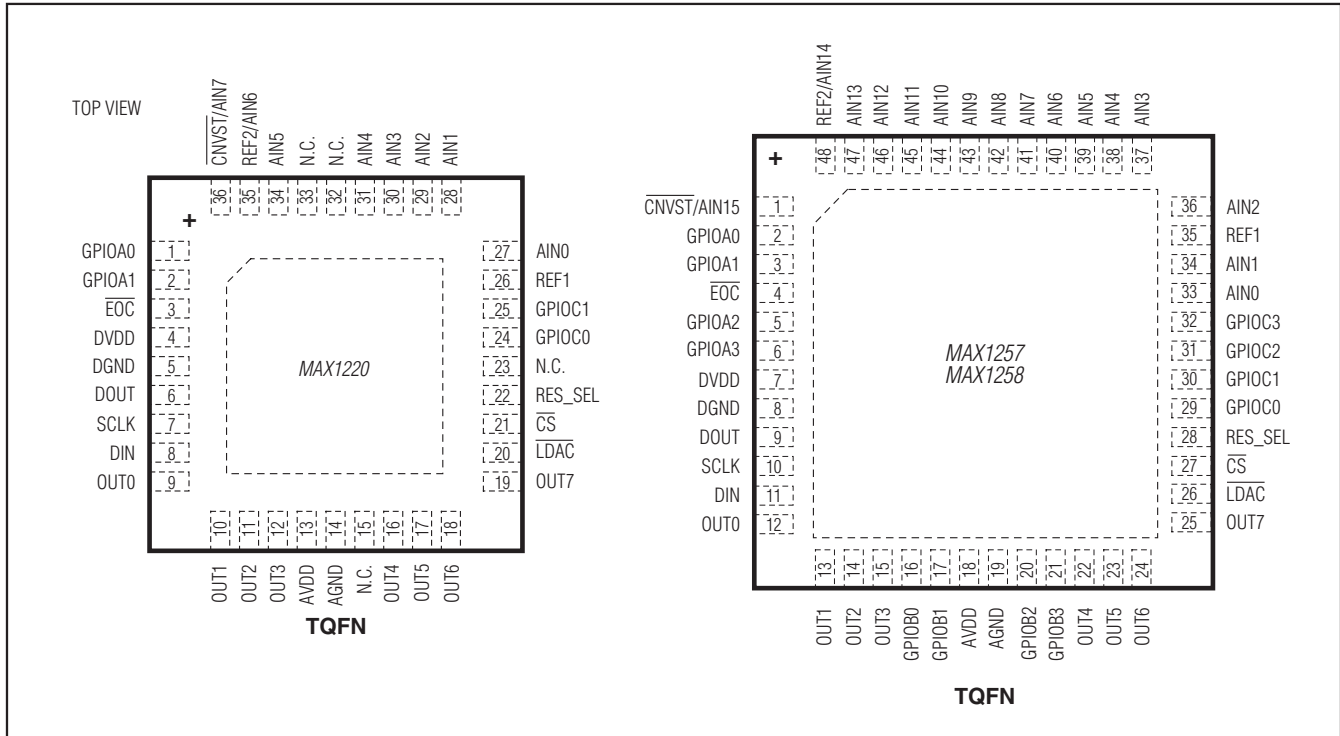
TOP VIEW

$\overline{CNVST}$/AIN7
REF2/AIN6
AIN5
N.C.
N.C.
AIN4
AIN3
AIN2
AIN1

36 35 34 33 32 31 30 29 28

+

GPIOA0 1
GPIOA1 2
$\overline{EOC}$ 3
DVDD 4
DGND 5
DOUT 6
SCLK 7
DIN 8
OUT0 9

27 AIN0
26 REF1
25 GPIOC1
24 GPIOC0
23 N.C.
22 RES_SEL
21 $\overline{CS}$
20 $\overline{LDAC}$
19 OUT7

MAX1220

10 11 12 13 14 15 16 17 18

OUT1
OUT2
OUT3
AVDD
AGND
N.C.
OUT4
OUT5
OUT6

TQFN

REF2/AIN14
AIN13
AIN12
AIN11
AIN10
AIN9
AIN8
AIN7
AIN6
AIN5
AIN4
AIN3

48 47 46 45 44 43 42 41 40 39 38 37

+

$\overline{CNVST}$/AIN15 1
GPIOA0 2
GPIOA1 3
$\overline{EOC}$ 4
GPIOA2 5
GPIOA3 6
DVDD 7
DGND 8
DOUT 9
SCLK 10
DIN 11
OUT0 12

36 AIN2
35 REF1
34 AIN1
33 AIN0
32 GPIOC3
31 GPIOC2
30 GPIOC1
29 GPIOC0
28 RES_SEL
27 $\overline{CS}$
26 $\overline{LDAC}$
25 OUT7

MAX1257
MAX1258

13 14 15 16 17 18 19 20 21 22 23 24

OUT1
OUT2
OUT3
GPIOB0
GPIOB1
AVDD
AGND
GPIOB2
GPIOB3
OUT4
OUT5
OUT6

TQFN